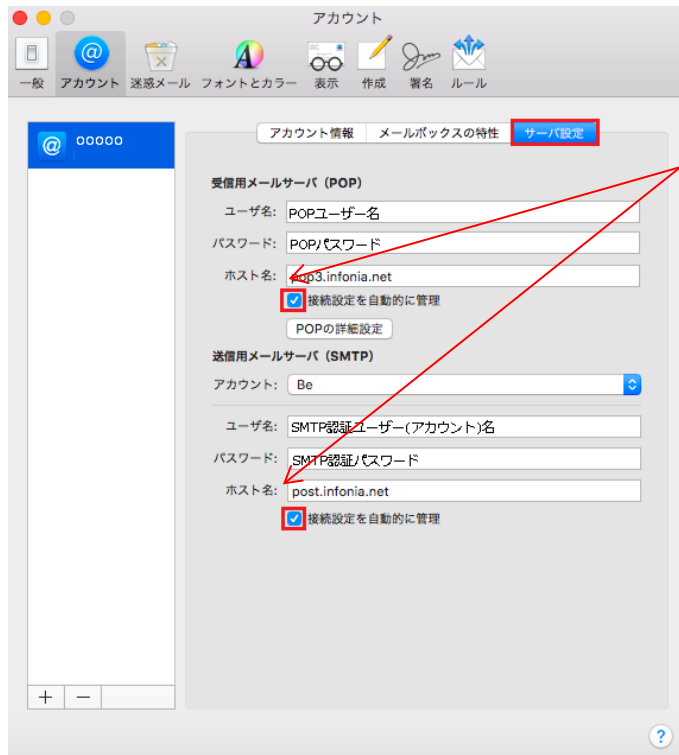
アカウント

一般
アカウント
迷惑メール
フォントとカラー
表示
作成
署名
ルール

ooooo

アカウント情報
メールボックスの特性
サーバ設定

受信用メールサーバ（POP）
ユーザ名: POPユーザー名
パスワード: POPパスワード
ホスト名: pop3.infonia.net
接続設定を自動的に管理
POPの詳細設定

送信用メールサーバ（SMTP）
アカウント: Be
ユーザ名: SMTP認証ユーザー(アカウント)名
パスワード: SMTP認証パスワード
ホスト名: post.infonia.net
接続設定を自動的に管理

+ −

?